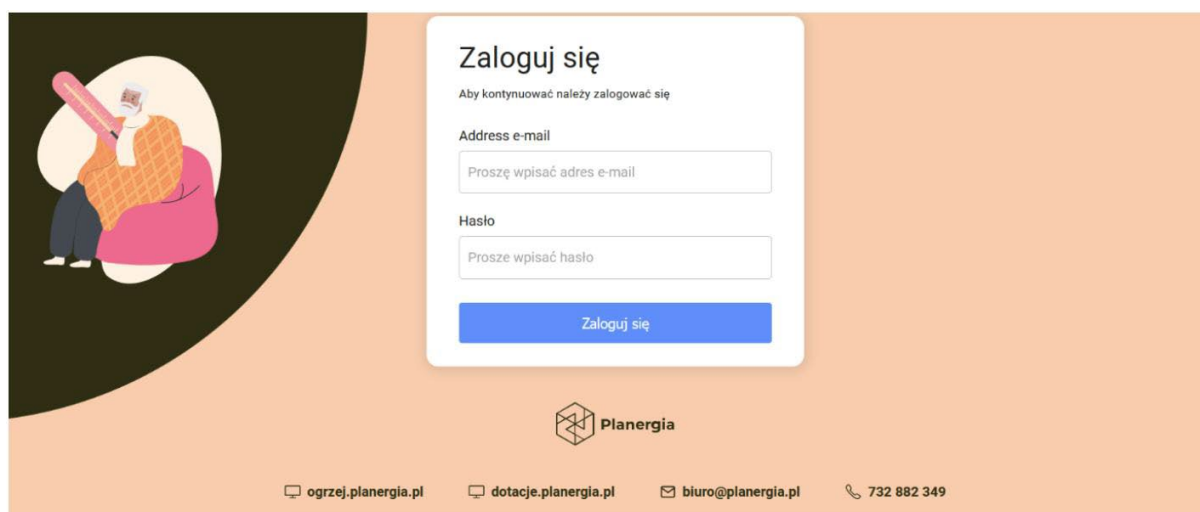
Zaloguj się

Aby kontynuować należy zalogować się

Address e-mail

Proszę wpisać adres e-mail

Hasło

Prosze wpisać hasło

Zaloguj się

Planergia

ogrzej.planergia.pl

dotacje.planergia.pl

biuro@planergia.pl

732 882 349